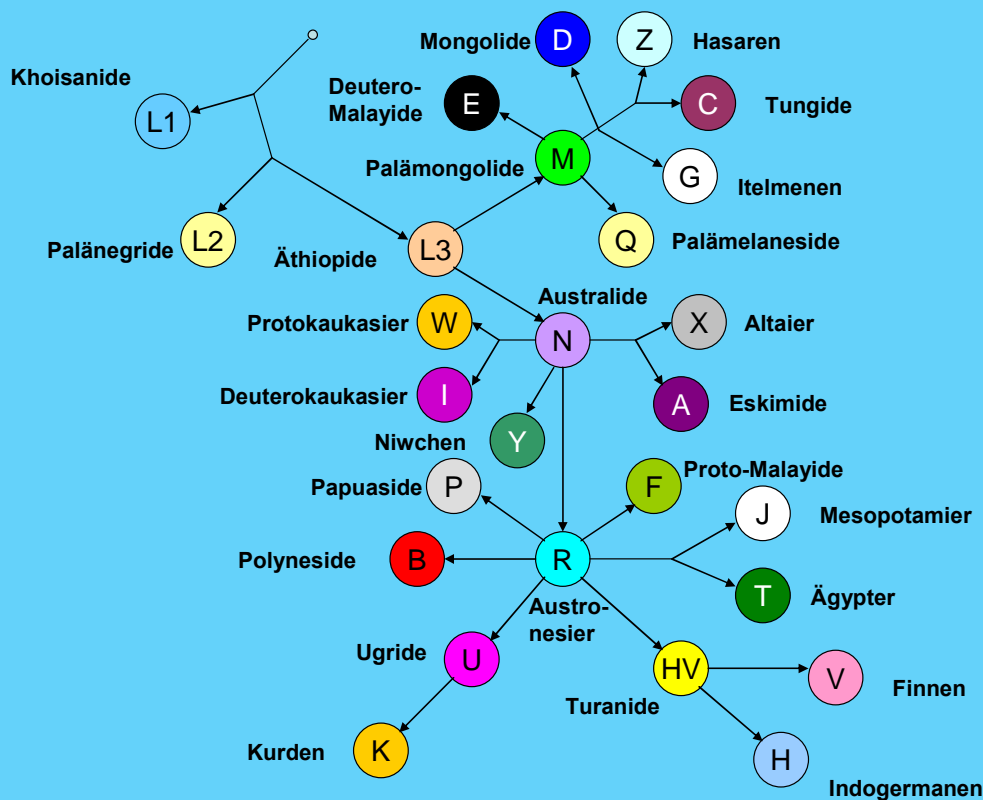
Mongolide D
Z Hasaren
Khoisanide
Deutero-Malayide E
C Tungide
L1
Palämongolide M
G Itelmenen
Palänegride L2
Äthiopide L3
Q Palämelaneside
Australide
Protokaukasier W
N
X Altaier
Deuterokaukasier I
A Eskimide
Niwchen Y
Papuaside P
F Proto-Malayide
J Mesopotamier
Polyneside B
R
T Ägypter
Austro-nesier
Ugride U
HV
V Finnen
Turanide
Kurden K
H
Indogermanen